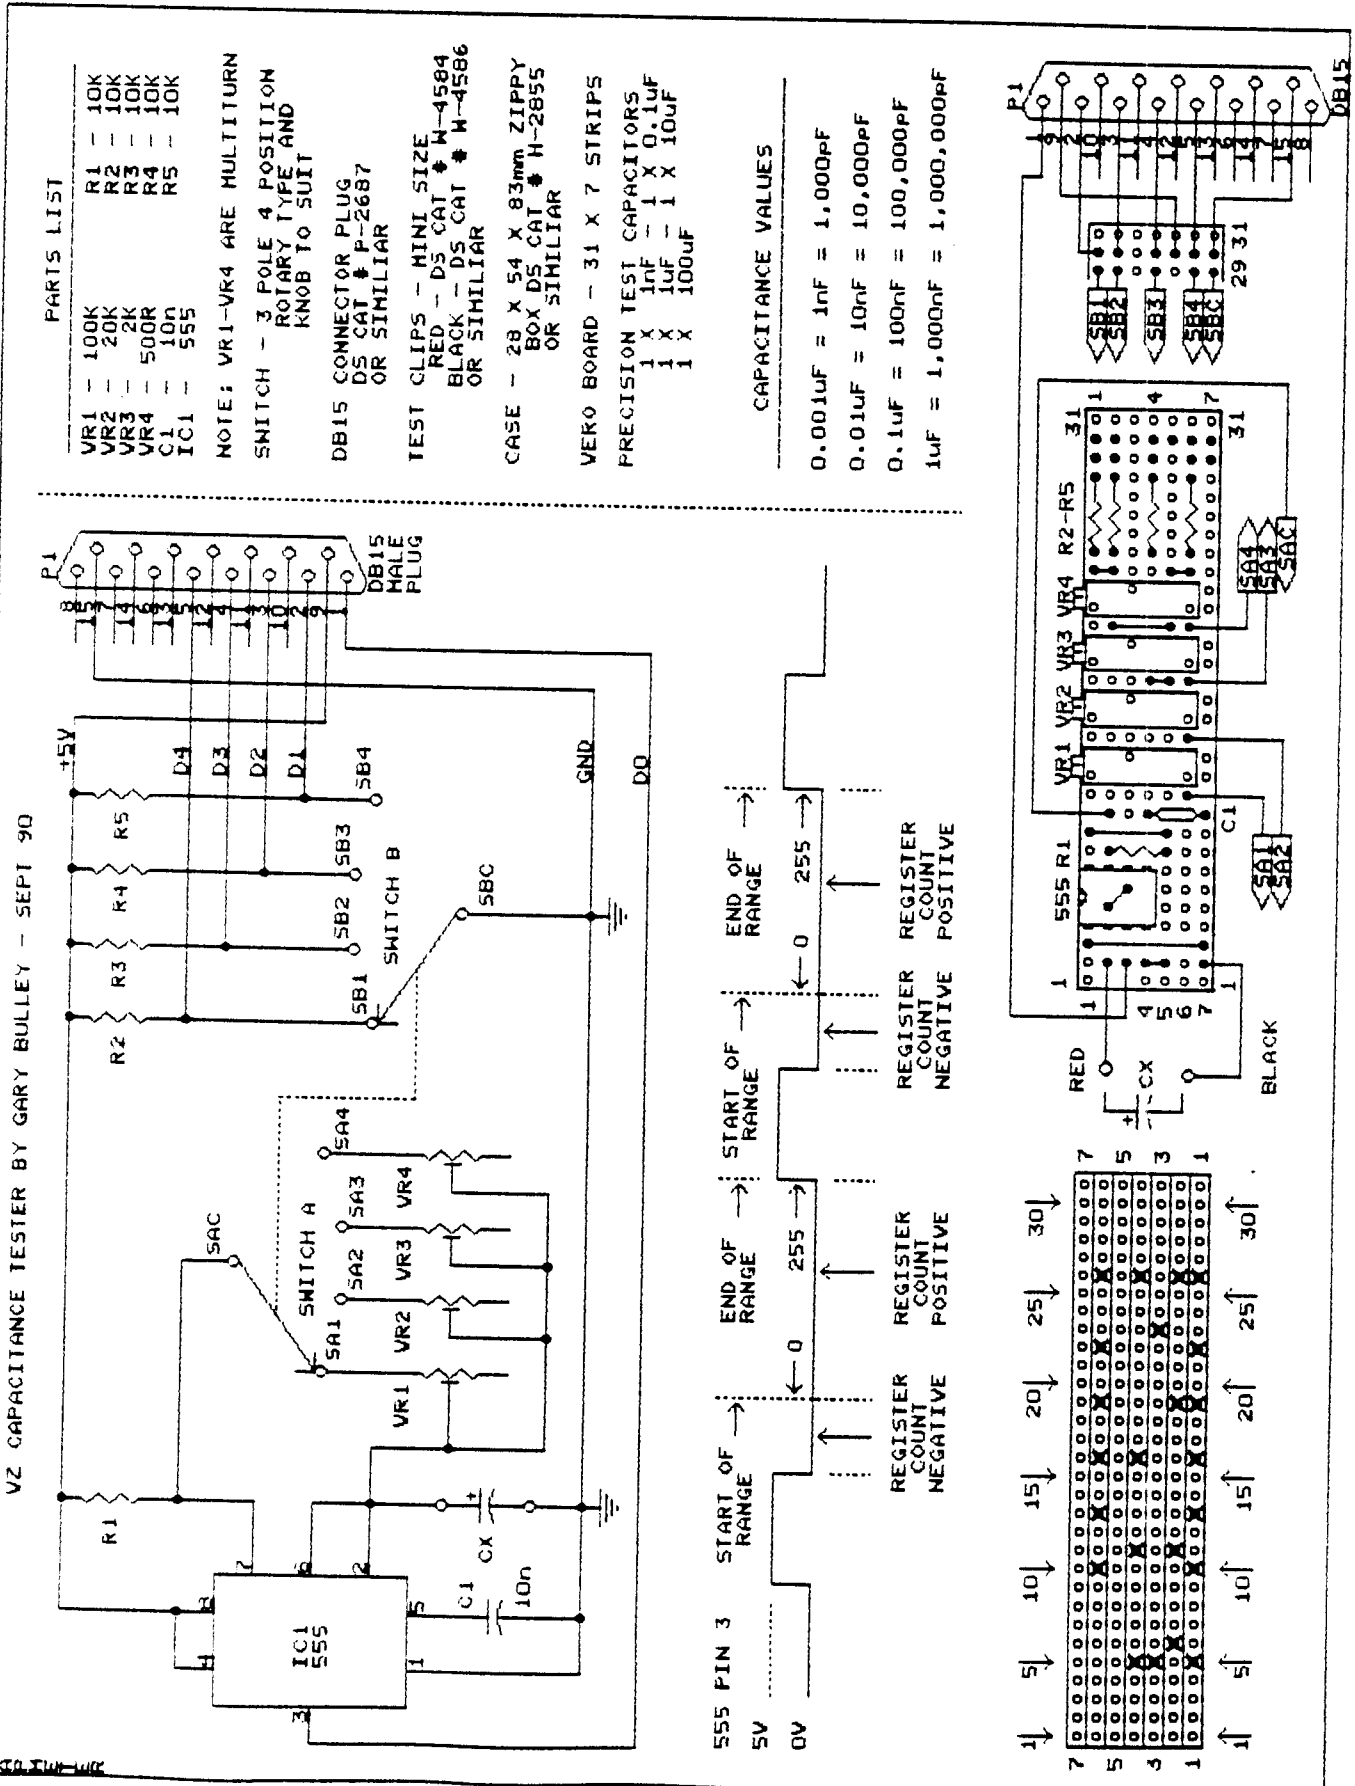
VZ CAPACITANCE TESTER BY GARY BULLEY - SEPT 90

PARTS LIST

| | | | | | |
|---|---|---|---|---|---|
| VR1 | - | 100K | R1 | - | 10K |
| VR2 | - | 20K | R2 | - | 10K |
| VR3 | - | 2K | R3 | - | 10K |
| VR4 | - | 500R | R4 | - | 10K |
| C1 | - | 10n | R5 | - | 10K |
| IC1 | - | 555 | | | |

NOTE: VR1-VR4 ARE MULTITURN

SWITCH - 3 POLE 4 POSITION ROTARY TYPE AND KNOB TO SUIT

DB15 CONNECTOR PLUG DS CAT # P-2687 OR SIMILIAR

TEST CLIPS - MINI SIZE RED - DS CAT # W-4584 BLACK - DS CAT # W-4586 OR SIMILIAR

CASE - 28 X 54 X 83mm ZIPPY BOX DS CAT # H-2855 OR SIMILIAR

VERO BOARD - 31 X 7 STRIPS

PRECISION TEST CAPACITORS
1 X 1nF - 1 X 0.1uF
1 X 1uF - 1 X 10uF
1 X 100uF

CAPACITANCE VALUES

0.001uF = 1nF = 1,000pF
0.01uF = 10nF = 10,000pF
0.1uF = 100nF = 100,000pF
1uF = 1,000nF = 1,000,000pF

R1 IC1 555 C1 10n CX 8 4 7 6 2 5 1 3 SAC SWITCH A SA1 SA2 SA3 SA4 VR1 VR2 VR3 VR4 R2 R3 R4 R5 SB1 SB2 SB3 SB4 SWITCH B SBC +5V D4 D3 D2 D1 GND D0 P1 DB15 MALE PLUG 8 13 14 6 15 12 3 4 11 2 10 1 9

555 PIN 3
5V
0V
START OF RANGE → END OF RANGE → ← 0 255 → REGISTER COUNT NEGATIVE REGISTER COUNT POSITIVE START OF RANGE → END OF RANGE → ← 0 255 → REGISTER COUNT NEGATIVE REGISTER COUNT POSITIVE

1 5 10 15 20 25 30 7 5 3 1

RED BLACK CX 1 4 5 6 7 555 R1 C1 VR1 VR2 VR3 VR4 R2-R5 31 1 4 7 SA1 SA2 SA4 SA3 SAC SB1 SB2 SB3 SB4 SBC 29 31 P1 DB15 9 2 10 3 11 4 12 5 13 6 14 7 15 8